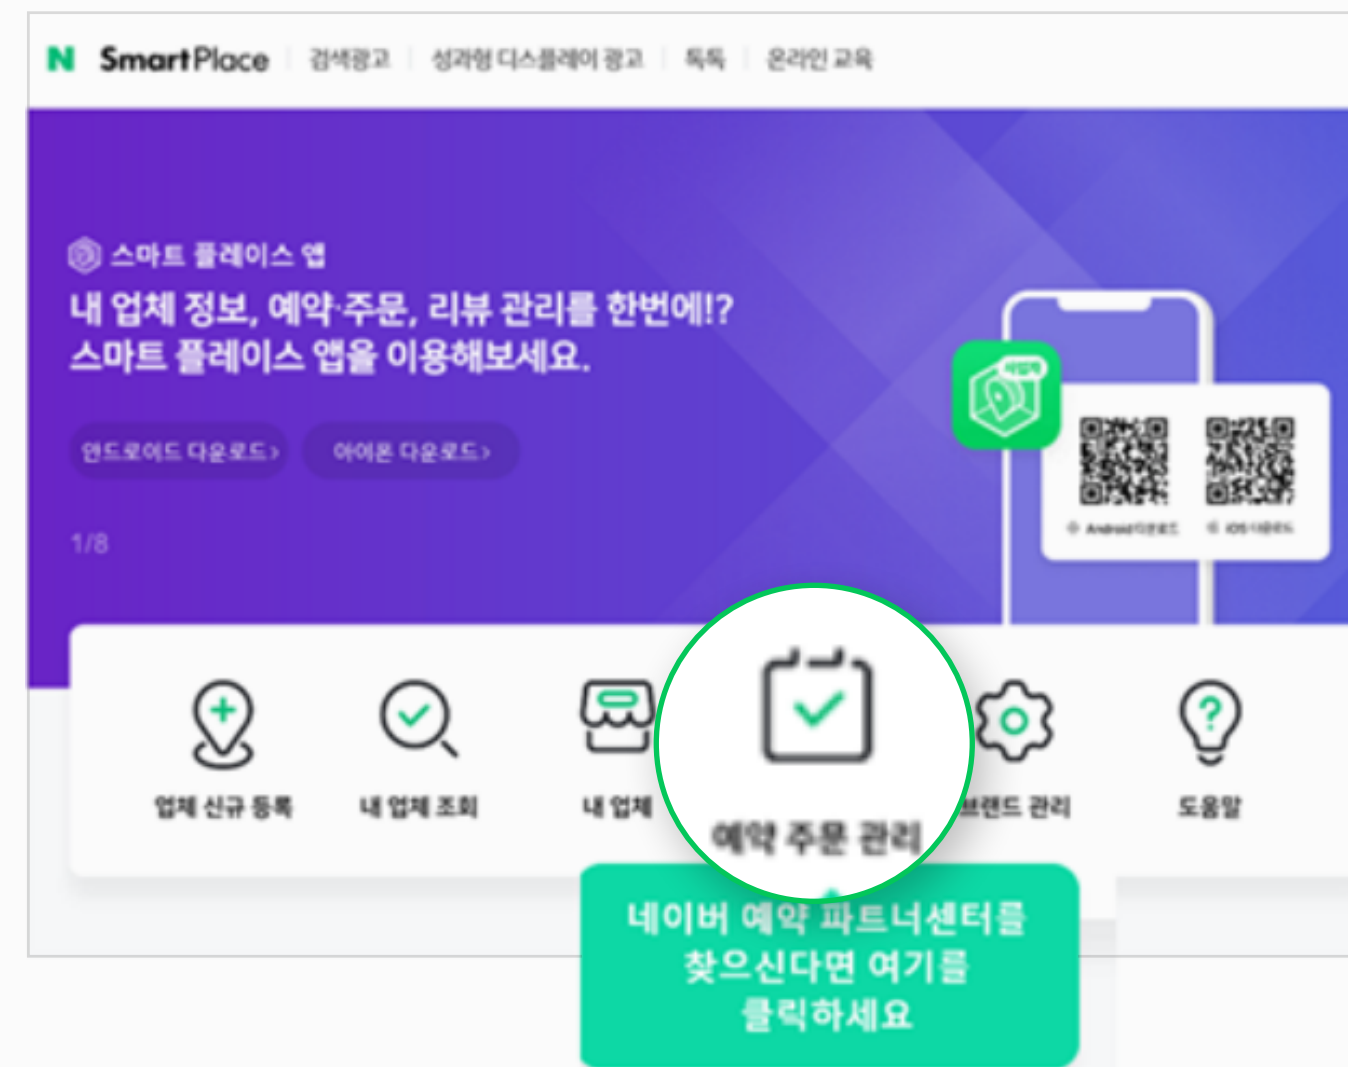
N SmartPlace | 검색광고 | 성과형 디스플레이 광고 | 톡톡 | 온라인 교육

스마트 플레이스 앱

내 업체 정보, 예약·주문, 리뷰 관리를 한번에!?
스마트 플레이스 앱을 이용해보세요.

안드로이드 다운로드 > 아이폰 다운로드 >

1/8

사업자

Android 다운로드 iOS 다운로드

업체 신규 등록
내 업체 조회
내 업체
예약 주문 관리
브랜드 관리
도움말

네이버 예약 파트너센터를
찾으신다면 여기를
클릭하세요